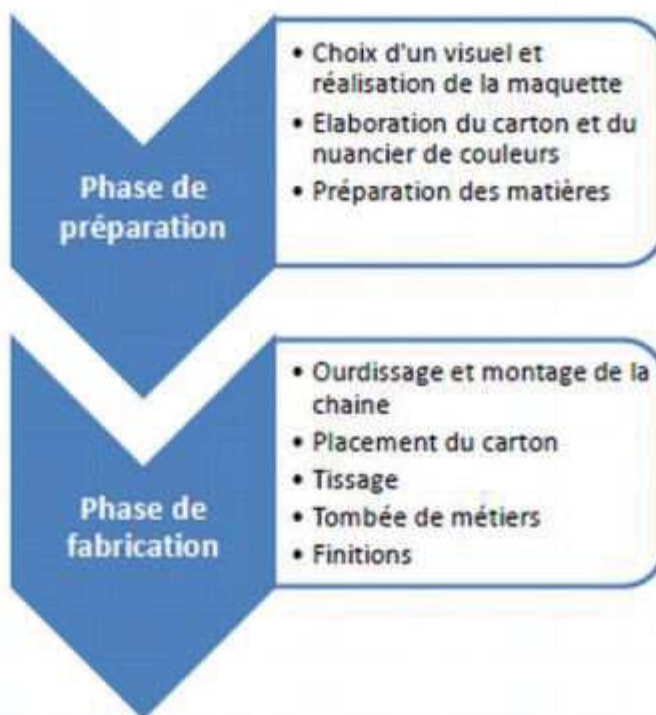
Phase de préparation

• Choix d'un visuel et réalisation de la maquette
• Elaboration du carton et du nuancier de couleurs
• Préparation des matières

Phase de fabrication

• Ourdissage et montage de la chaine
• Placement du carton
• Tissage
• Tombée de métiers
• Finitions